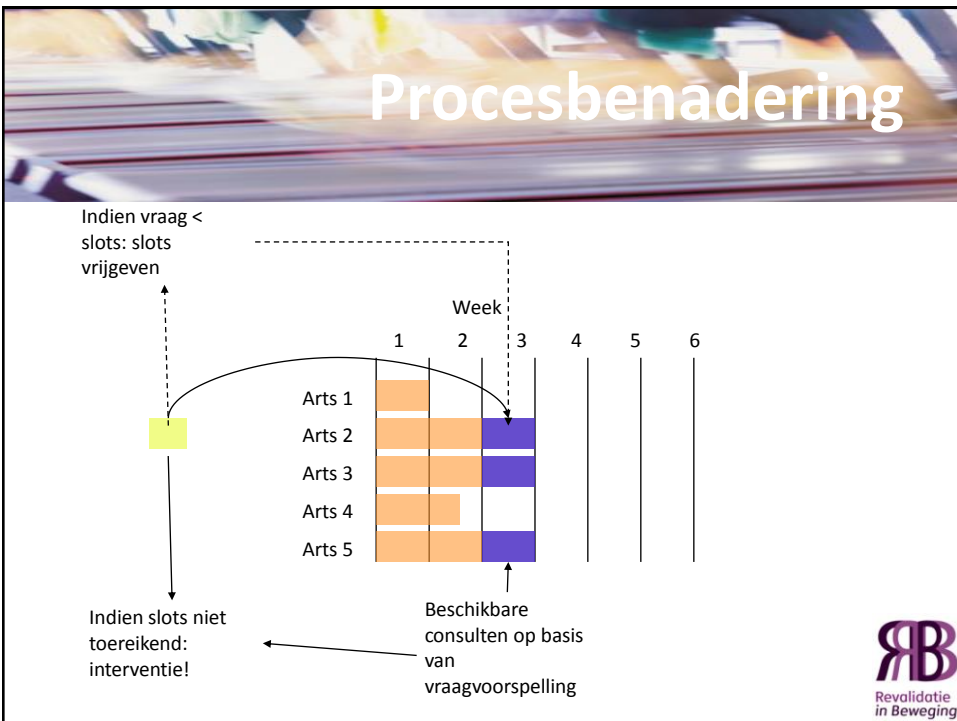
Procesbenadering

Indien vraag < slots: slots vrijgeven

Week

1 2 3 4 5 6

Arts 1

Arts 2

Arts 3

Arts 4

Arts 5

Indien slots niet toereikend: interventie!

Beschikbare consulten op basis van vraagvoorspelling

RB
Revalidatie in Beweging